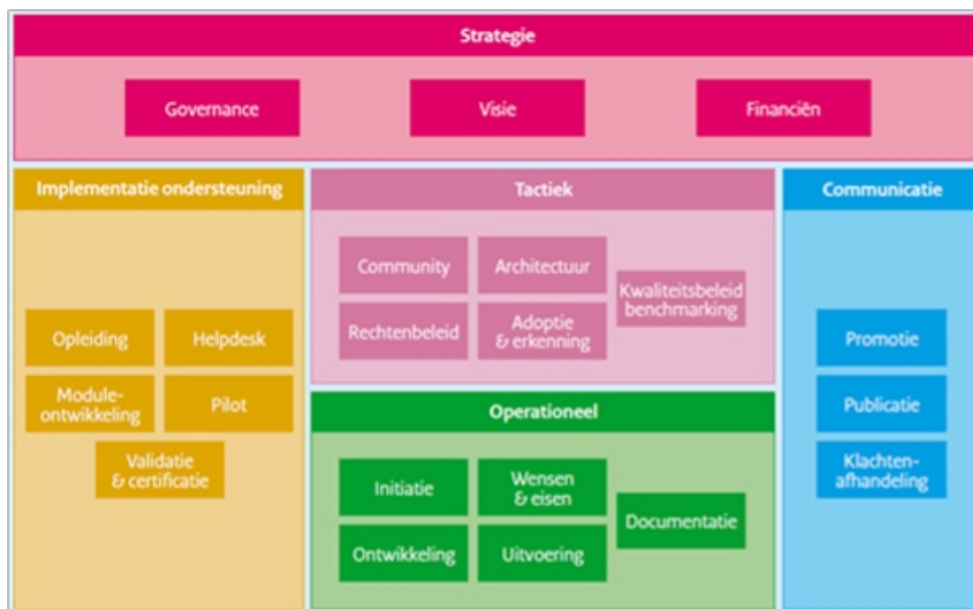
Strategie

Governance

Visie

Financiën

Implementatie ondersteuning

Opleiding

Helpdesk

Module-ontwikkeling

Pilot

Validatie & certificatie

Tactiek

Community

Architectuur

Kwaliteitsbeleid benchmarking

Rechtenbeleid

Adoptie & erkenning

Operationeel

Initiatie

Wensen & eisen

Documentatie

Ontwikkeling

Uitvoering

Communicatie

Promotie

Publicatie

Klachten-afhandeling